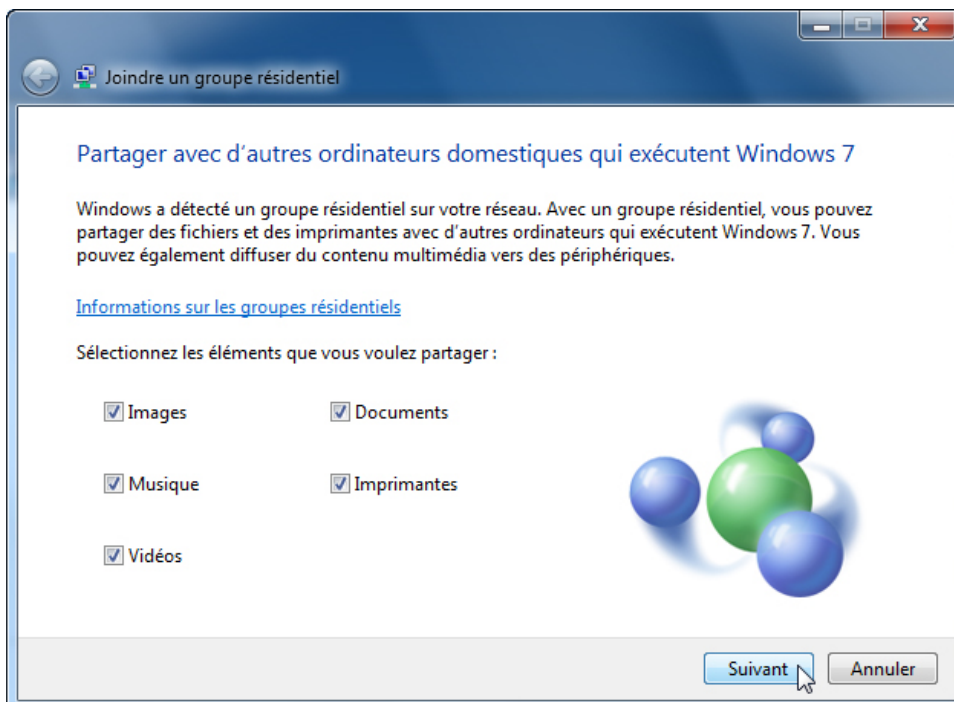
Joindre un groupe résidentiel

Partager avec d’autres ordinateurs domestiques qui exécutent Windows 7

Windows a détecté un groupe résidentiel sur votre réseau. Avec un groupe résidentiel, vous pouvez partager des fichiers et des imprimantes avec d’autres ordinateurs qui exécutent Windows 7. Vous pouvez également diffuser du contenu multimédia vers des périphériques.

Informations sur les groupes résidentiels

Sélectionnez les éléments que vous voulez partager :

Images
Documents
Musique
Imprimantes
Vidéos

Suivant
Annuler